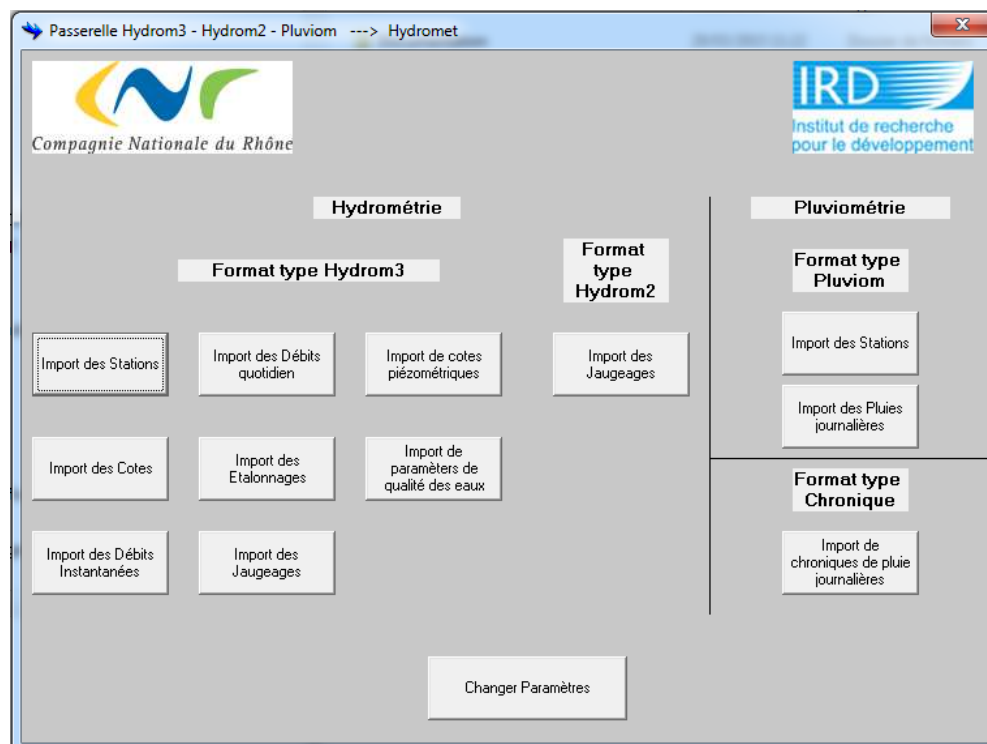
Passerelle Hydrom3 - Hydrom2 - Pluviom ---> Hydromet

Compagnie Nationale du Rhône

IRD
Institut de recherche pour le développement

Hydrométrie

Format type Hydrom3

Format type Hydrom2

Pluviométrie

Format type Pluviom

Import des Stations

Import des Débits quotidien

Import de cotes piézométriques

Import des Jaugeages

Import des Stations

Import des Pluies journalières

Import des Cotes

Import des Etalonnages

Import de paramèters de qualité des eaux

Format type Chronique

Import des Débits Instantanées

Import des Jaugeages

Import de chroniques de pluie journalières

Changer Paramètres